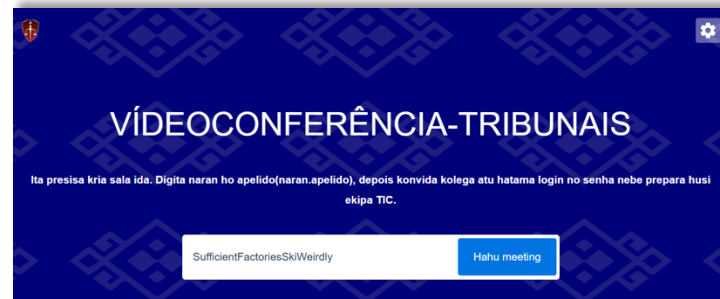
VÍDEOCONFERÊNCIA-TRIBUNAIS

Ita presisa kria sala ida. Digita naran ho apelido(naran.apelido), depois konvida kolega atu hatama login no senha nebe prepara husi ekipa TIC.

SufficientFactoriesSkiWeirdly

Hahu meeting